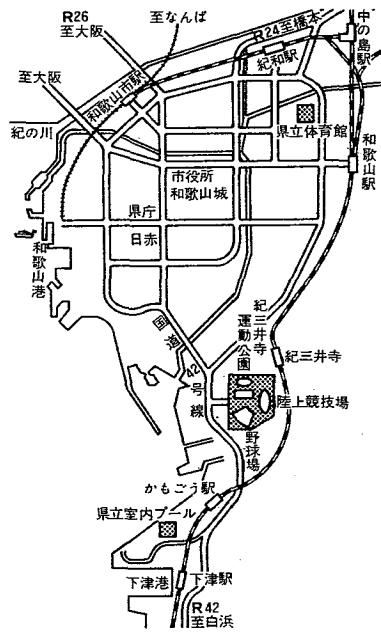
R26
至大阪

至なんば

R24至橋本

中の島駅

紀和駅

至大阪

和歌山市駅

紀の川

県立体育館

和歌山駅

市役所
和歌山城

県庁

日赤

和歌山港

紀三井寺運動公園

紀三井寺

国道42号線

陸上競技場

野球場

かもごう駅

県立室内プール

下津港

下津駅

R42
至白浜